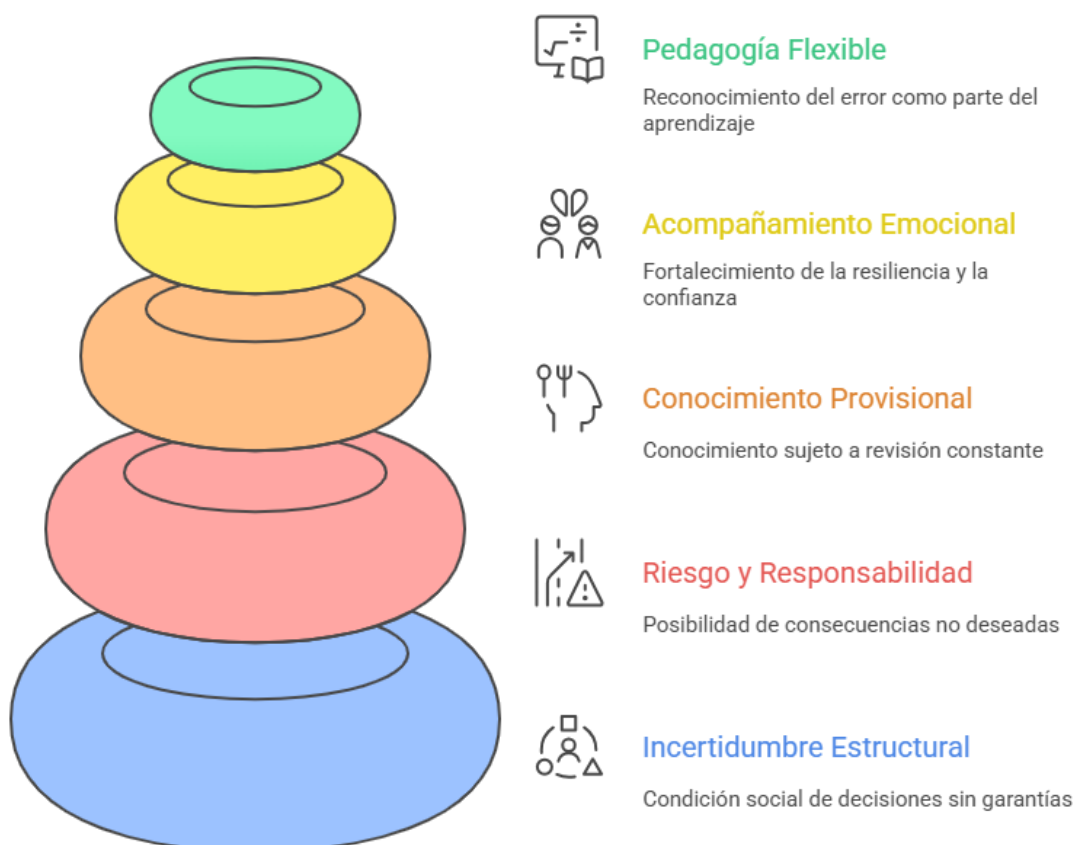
Pedagogía Flexible

Reconocimiento del error como parte del aprendizaje

Acompañamiento Emocional

Fortalecimiento de la resiliencia y la confianza

Conocimiento Provisional

Conocimiento sujeto a revisión constante

Riesgo y Responsabilidad

Posibilidad de consecuencias no deseadas

Incertidumbre Estructural

Condición social de decisiones sin garantías